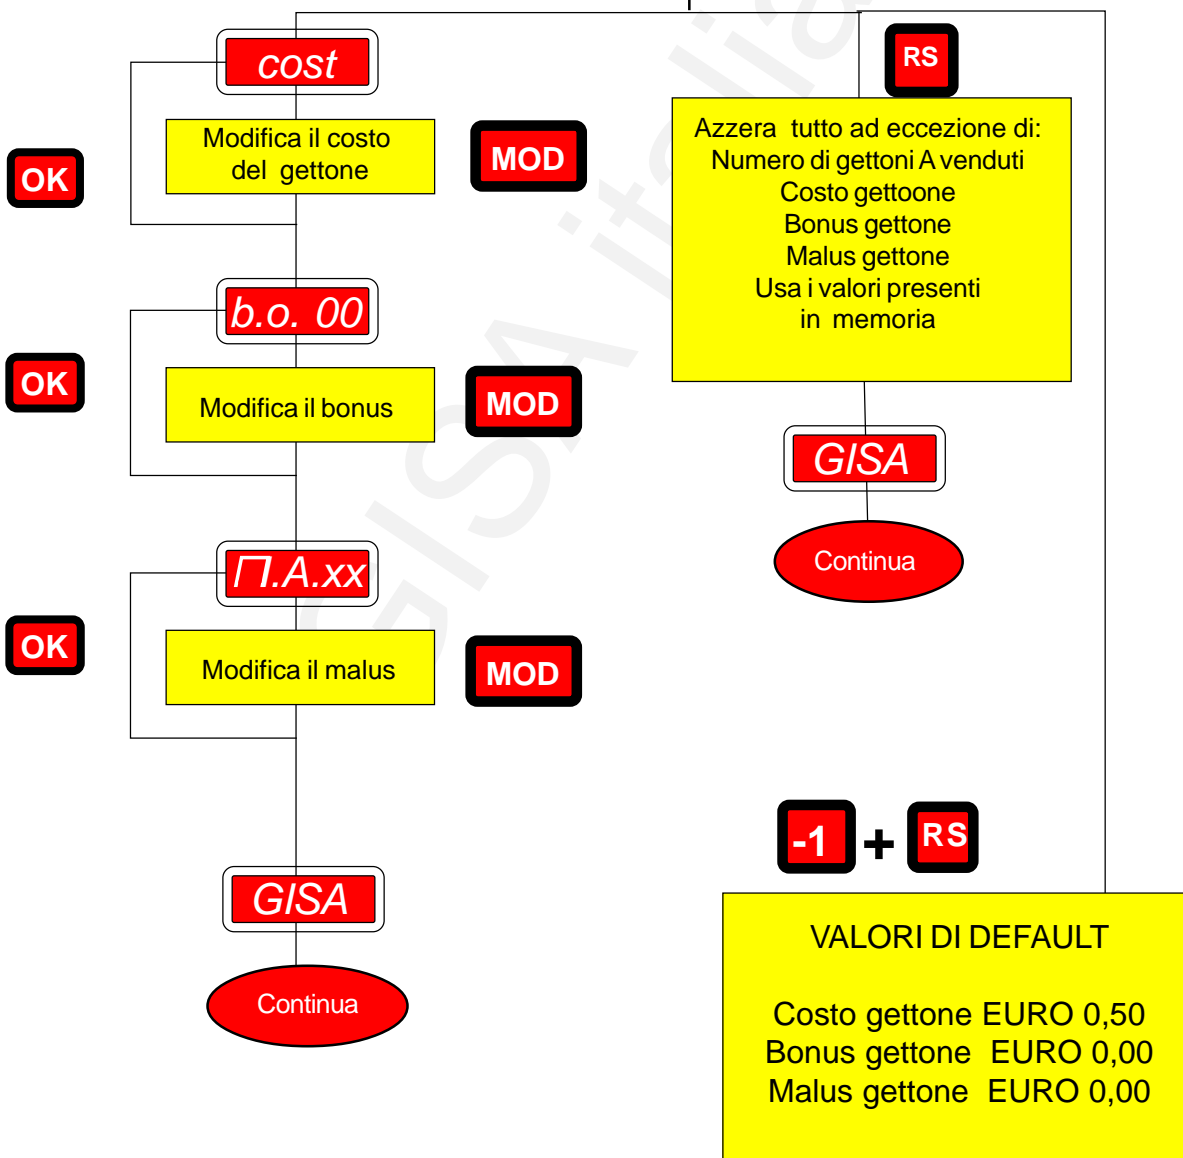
cost

OK

Modifica il costo del gettone

MOD

b.o. 00

OK

Modifica il bonus

MOD

Π.A.xx

OK

Modifica il malus

MOD

GISA

Continua

RS

Azzera tutto ad eccezione di:
Numero di gettoni A venduti
Costo gettoone
Bonus gettone
Malus gettone
Usa i valori presenti
in memoria

GISA

Continua

-1 + RS

VALORI DI DEFAULT

Costo gettone EURO 0,50
Bonus gettone EURO 0,00
Malus gettone EURO 0,00

GISA italia